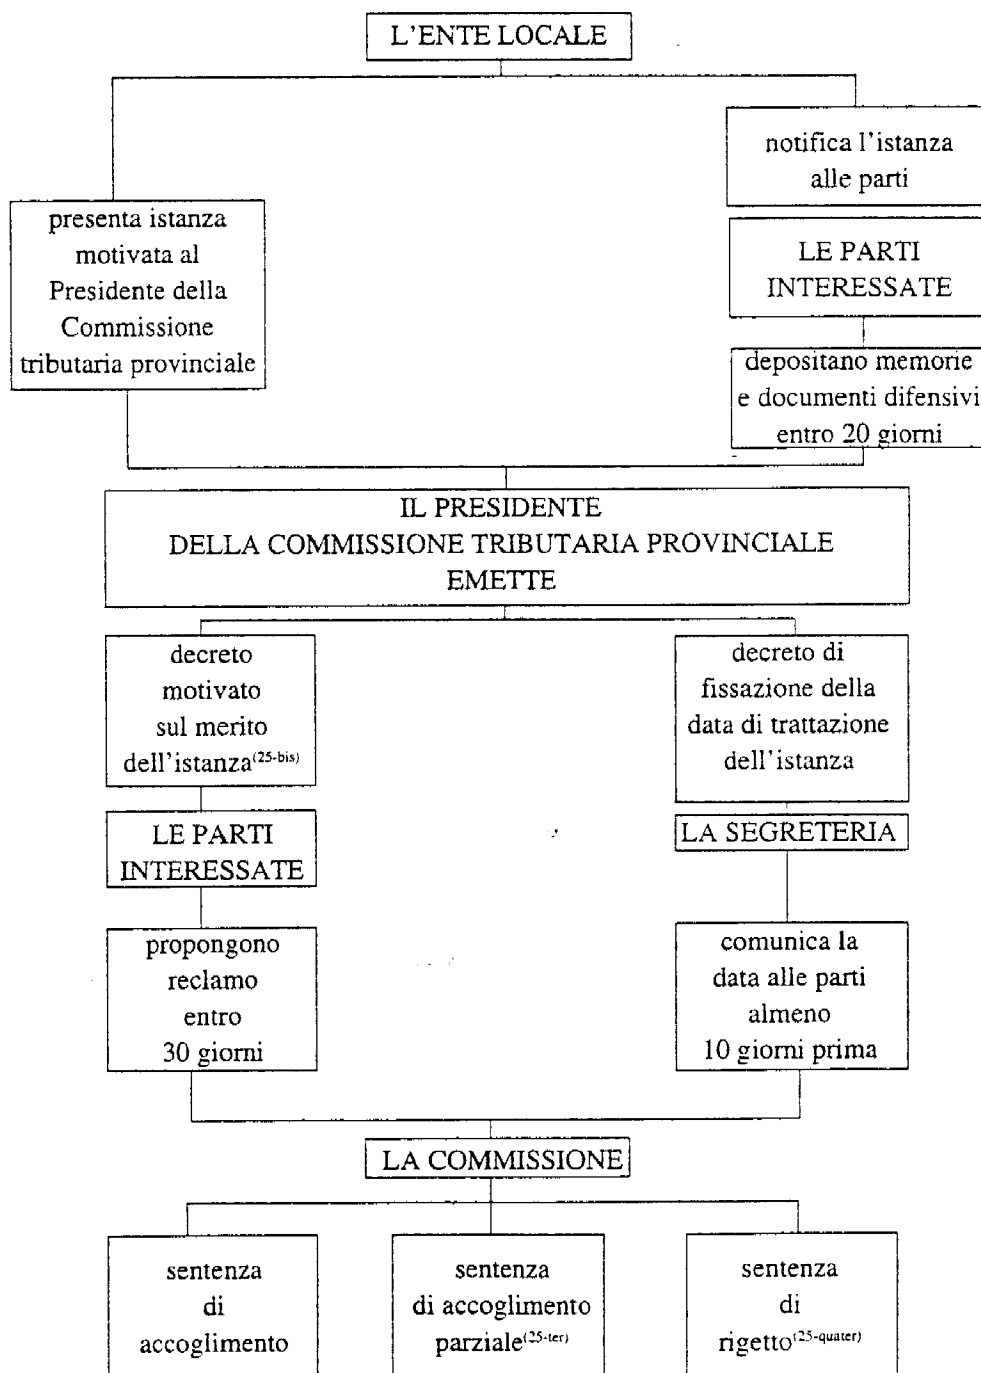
L'ENTE LOCALE

presenta istanza motivata al Presidente della Commissione tributaria provinciale

notifica l'istanza alle parti

LE PARTI INTERESSATE

depositano memorie e documenti difensivi entro 20 giorni

IL PRESIDENTE DELLA COMMISSIONE TRIBUTARIA PROVINCIALE EMETTE

decreto motivato sul merito dell'istanza$^{(25\text{-bis})}$

LE PARTI INTERESSATE

propongono reclamo entro 30 giorni

decreto di fissazione della data di trattazione dell'istanza

LA SEGRETERIA

comunica la data alle parti almeno 10 giorni prima

LA COMMISSIONE

sentenza di accoglimento

sentenza di accoglimento parziale$^{(25\text{-ter})}$

sentenza di rigetto$^{(25\text{-quater})}$